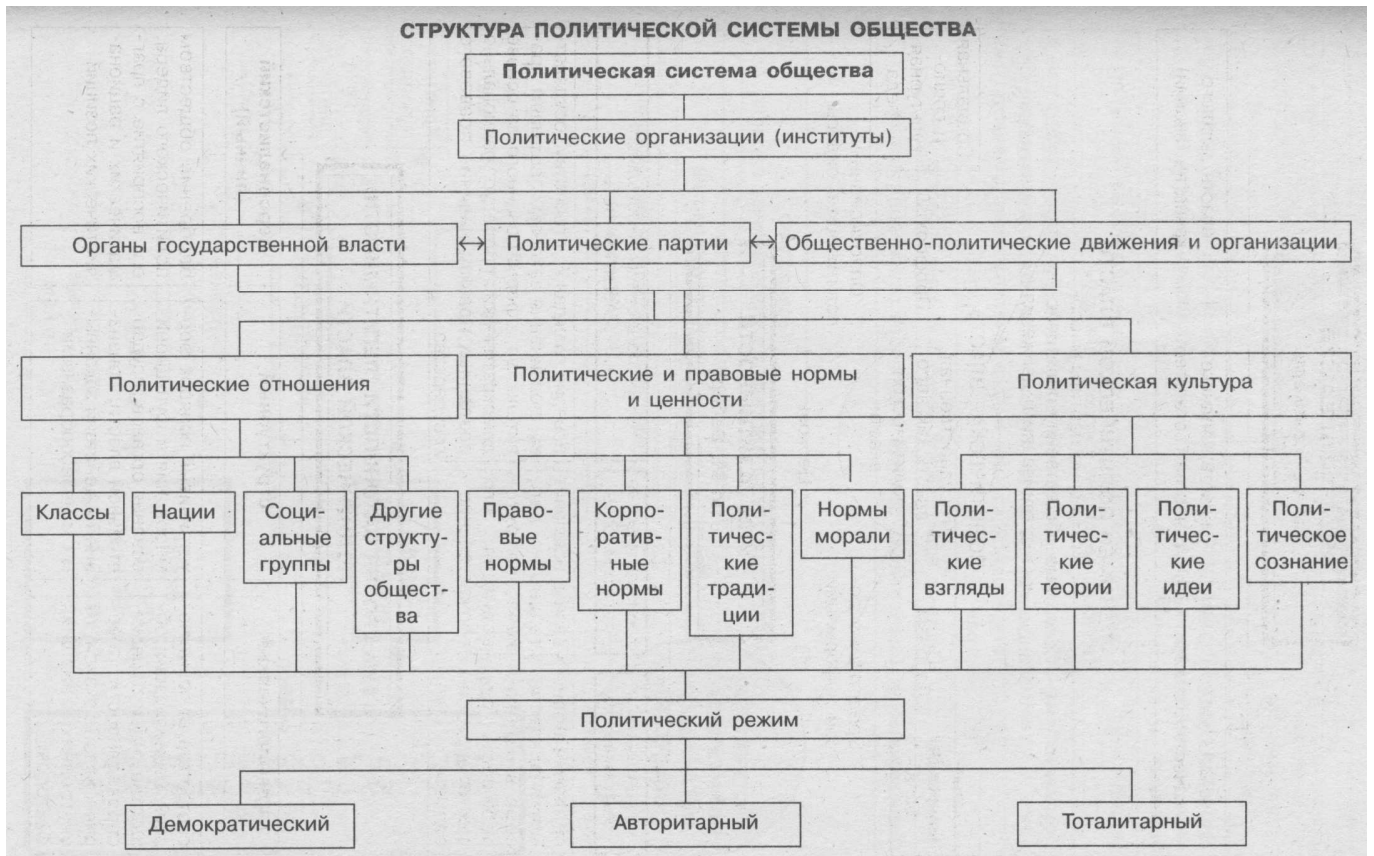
СТРУКТУРА ПОЛИТИЧЕСКОЙ СИСТЕМЫ ОБЩЕСТВА

Политическая система общества

Политические организации (институты)

Органы государственной власти ↔ Политические партии ↔ Общественно-политические движения и организации

Политические отношения

Политические и правовые нормы и ценности

Политическая культура

Классы

Нации

Социальные группы

Другие структуры общества

Правовые нормы

Корпоративные нормы

Политические традиции

Нормы морали

Политические взгляды

Политические теории

Политические идеи

Политическое сознание

Политический режим

Демократический

Авторитарный

Тоталитарный